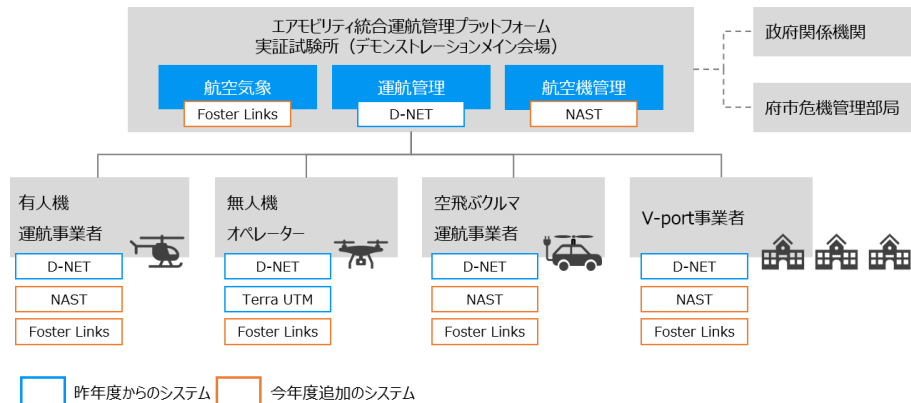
エアモビリティ統合運航管理プラットフォーム
実証試験所（デモンストレーションメイン会場）

航空気象
Foster Links

運航管理
D-NET

航空機管理
NAST

政府関係機関

府市危機管理部局

有人機
運航事業者
D-NET
NAST
Foster Links

無人機
オペレーター
D-NET
Terra UTM
Foster Links

空飛ぶクルマ
運航事業者
D-NET
NAST
Foster Links

V-port事業者
D-NET
NAST
Foster Links

昨年度からのシステム
今年度追加のシステム